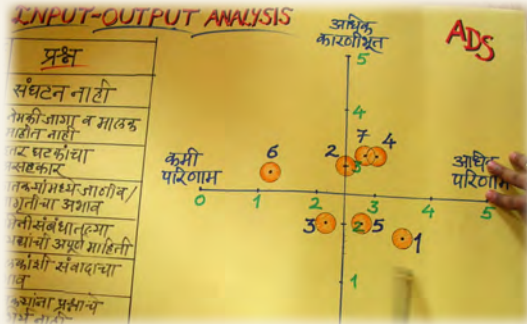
INPUT-OUTPUT ANALYSIS

ADS

प्रश्न

संघटन नाही

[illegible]जागा व मालक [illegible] नाही

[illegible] घटकांचा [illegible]सहकार

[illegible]मध्ये जाणीव/ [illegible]ची अभाव

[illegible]संबंधातल्या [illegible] अपुरी माहिती

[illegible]शी संवादाचा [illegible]

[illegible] प्रश्नाचे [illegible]

अधिक कारणीभूत

कमी परिणाम

अधिक परिणाम

5
4
3
2
1

0
1
2
3
4
5

6
2
7
4
5
3
2
5
1